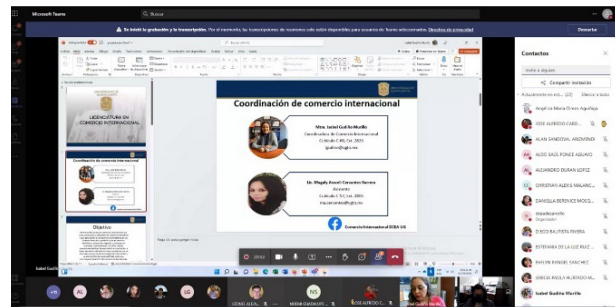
Microsoft Teams

Buscar

Se inició la grabación y la transcripción. Por el momento, las transcripciones de reuniones solo están disponibles para usuarios de Teams seleccionados. Directiva de privacidad

Descartar

LICENCIATURA EN COMERCIO INTERNACIONAL

Coordinación de comercio internacional

Objetivo

Coordinación de comercio internacional

Mtra. Isabel Godiño Murillo
Coordinadora de Comercio Internacional
Cubículo C 40, Ext. 28205
igodino@ugto.mx

Lic. Magaly Araceli Cervantes Herrera
Asistente
Cubículo C 50, Ext. 28205
macervantesh@ugto.mx

Comercio Internacional DCEA UG

Contactos

Invite a alguien

Compartir invitación

Angélica María Rivera Aguilaga

JOSE ALFREDO CARD...

ALAN SANDOVAL ARMENDI...

ALDO SAÚL PONCE AGUAYO

ALEJANDRO DURAN LOPEZ

CHRISTIAN ALEXIS MALANC...

DANIELLA BERENICE MOSQ...

DIEGO BAUTISTA RIVERA

ESTEFANIA DE LA LUZ RUIZ...

FANNY BUÑUEL SANCHEZ

JORGE PAULA HURTADO M...

Isabel Godino Murillo

Isabel Godino Murillo